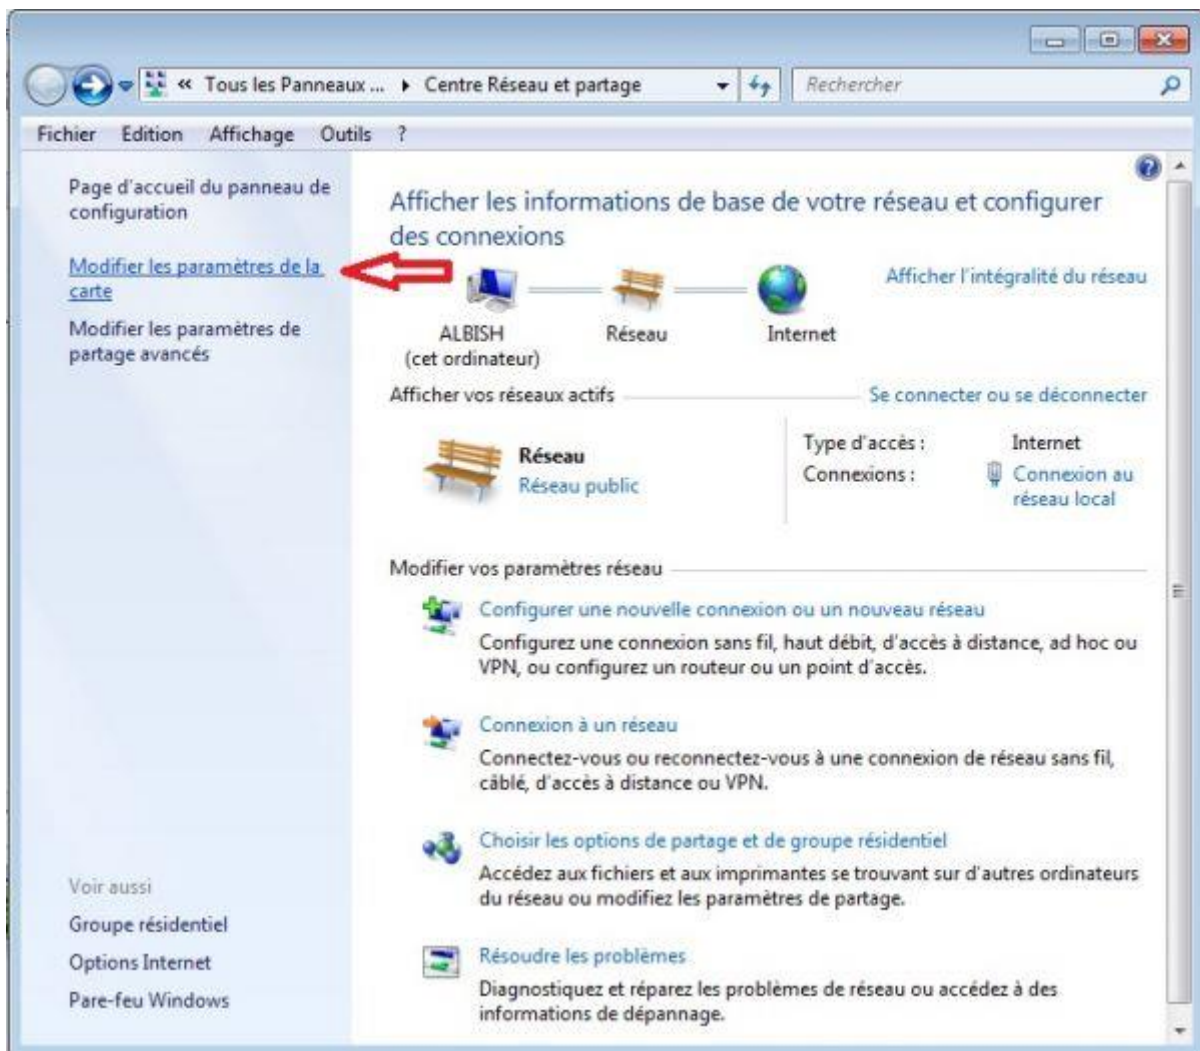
« Tous les Panneaux ... ▸ Centre Réseau et partage

Rechercher

Fichier Edition Affichage Outils ?

Page d'accueil du panneau de configuration

Modifier les paramètres de la carte

Modifier les paramètres de partage avancés

Voir aussi

Groupe résidentiel

Options Internet

Pare-feu Windows

Afficher les informations de base de votre réseau et configurer des connexions

Afficher l'intégralité du réseau

ALBISH (cet ordinateur)

Réseau

Internet

Afficher vos réseaux actifs

Se connecter ou se déconnecter

Réseau

Réseau public

Type d'accès : Internet

Connexions : Connexion au réseau local

Modifier vos paramètres réseau

Configurer une nouvelle connexion ou un nouveau réseau

Configurez une connexion sans fil, haut débit, d'accès à distance, ad hoc ou VPN, ou configurez un routeur ou un point d'accès.

Connexion à un réseau

Connectez-vous ou reconnectez-vous à une connexion de réseau sans fil, câblé, d'accès à distance ou VPN.

Choisir les options de partage et de groupe résidentiel

Accédez aux fichiers et aux imprimantes se trouvant sur d'autres ordinateurs du réseau ou modifiez les paramètres de partage.

Résoudre les problèmes

Diagnostiquez et réparez les problèmes de réseau ou accédez à des informations de dépannage.